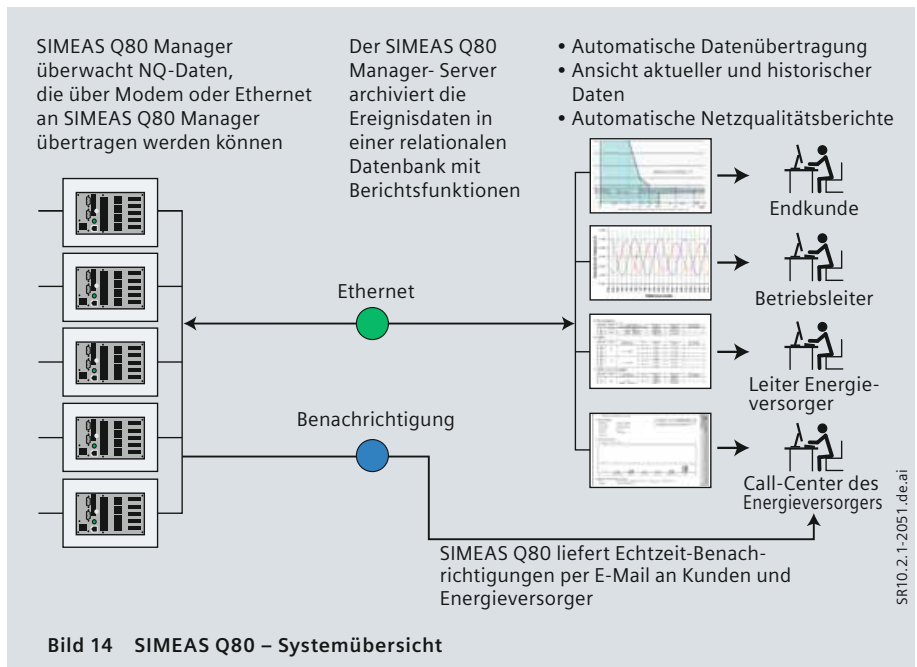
SIMEAS Q80 Manager überwacht NQ-Daten, die über Modem oder Ethernet an SIMEAS Q80 Manager übertragen werden können

Der SIMEAS Q80 Manager- Server archiviert die Ereignisdaten in einer relationalen Datenbank mit Berichtsfunktionen

• Automatische Datenübertragung
• Ansicht aktueller und historischer Daten
• Automatische Netzqualitätsberichte

Endkunde

Betriebsleiter

Ethernet

Leiter Energieversorger

Benachrichtigung

Call-Center des Energieversorgers

SIMEAS Q80 liefert Echtzeit-Benachrichtigungen per E-Mail an Kunden und Energieversorger

SR10.2.1-2051.de.ai

Bild 14 SIMEAS Q80 – Systemübersicht